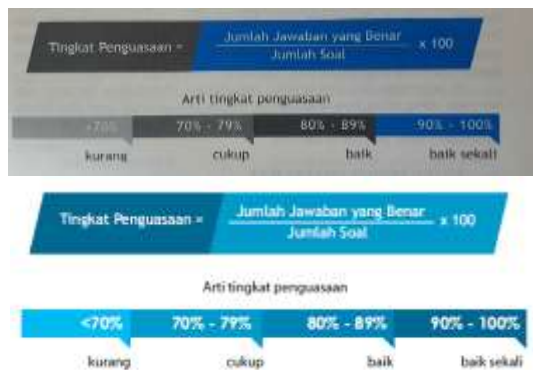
Tingkat Penguasaan = $\frac{\text{Jumlah Jawaban yang Benar}}{\text{Jumlah Soal}}$ x 100

Arti tingkat penguasaan

<70% | 70% - 79% | 80% - 89% | 90% - 100%

kurang | cukup | baik | baik sekali

Tingkat Penguasaan = $\frac{\text{Jumlah Jawaban yang Benar}}{\text{Jumlah Soal}}$ x 100

Arti tingkat penguasaan

<70% | 70% - 79% | 80% - 89% | 90% - 100%

kurang | cukup | baik | baik sekali